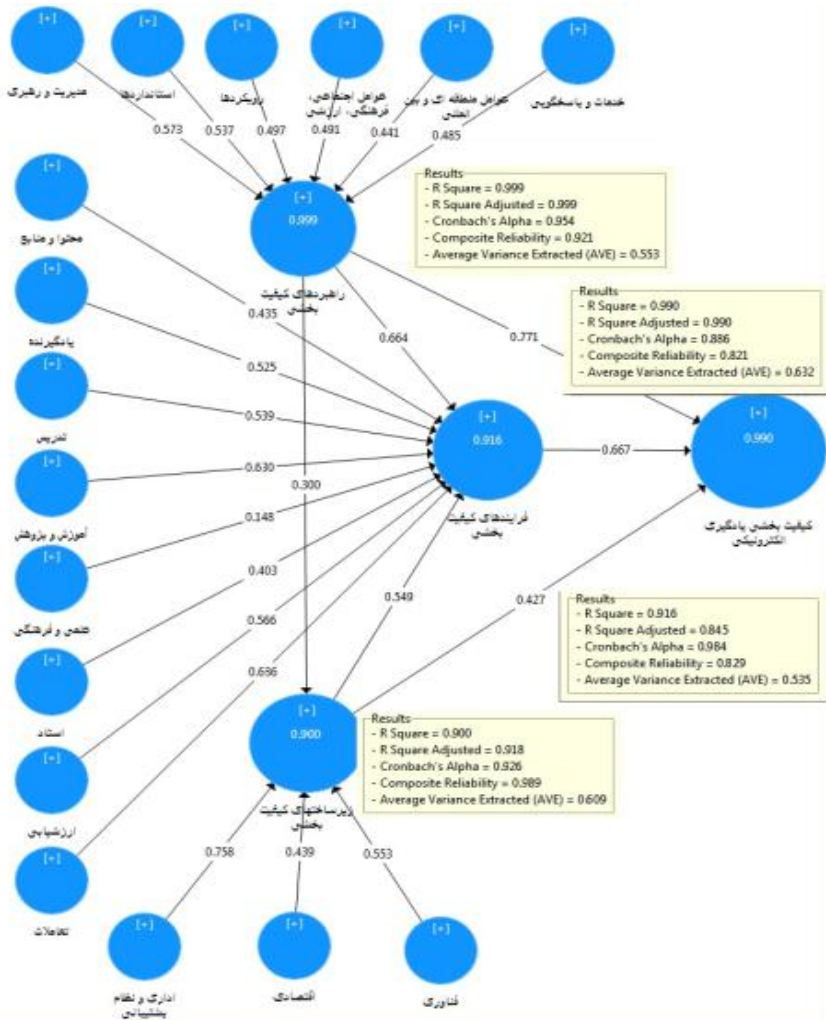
[+]
مدیریت و رهبری

[+]
استانداردها

[+]
رویکردها

[+]
عوامل اجتماعی، فرهنگی، ارزشی

[+]
عوامل منطقه ای و بین المللی

[+]
خدمات و پاسخگویی

0.573
0.537
0.497
0.491
0.441
0.485

Results
- R Square = 0.999
- R Square Adjusted = 0.999
- Cronbach's Alpha = 0.954
- Composite Reliability = 0.921
- Average Variance Extracted (AVE) = 0.553

[+]
محتوا و منابع

[+]
0.999
راهبردهای کیفیت بخشی

0.435

Results
- R Square = 0.990
- R Square Adjusted = 0.990
- Cronbach's Alpha = 0.886
- Composite Reliability = 0.821
- Average Variance Extracted (AVE) = 0.632

[+]
یادگیرنده

0.664
0.771
0.525

[+]
تدریس

0.539

[+]
0.916
فرایندهای کیفیت بخشی

0.667

[+]
0.990
کیفیت بخشی یادگیری الکترونیکی

[+]
آموزش و پژوهش

0.630
0.300
0.148

[+]
علمی و فرهنگی

0.403
0.549
0.427

Results
- R Square = 0.916
- R Square Adjusted = 0.845
- Cronbach's Alpha = 0.984
- Composite Reliability = 0.829
- Average Variance Extracted (AVE) = 0.535

0.566

[+]
استاد

0.696

[+]
0.900
زیرساختهای کیفیت بخشی

Results
- R Square = 0.900
- R Square Adjusted = 0.918
- Cronbach's Alpha = 0.926
- Composite Reliability = 0.989
- Average Variance Extracted (AVE) = 0.609

[+]
ارزشیابی

0.758
0.439
0.553

[+]
تعاملات

[+]
اداری و نظام پشتیبانی

[+]
اقتصادی

[+]
فناوری